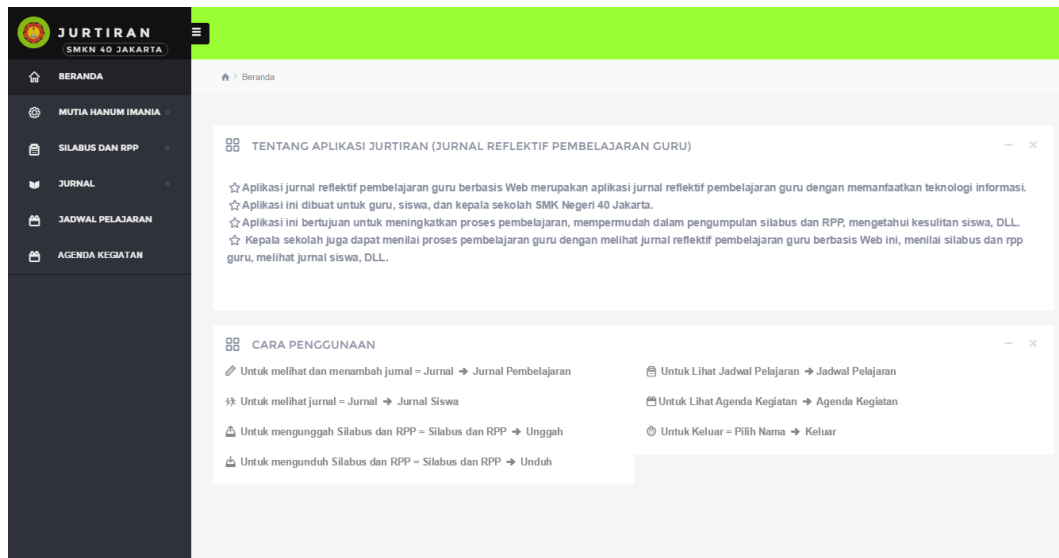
JURTIRAN
SMKN 40 JAKARTA

BERANDA
MUTIA HANUM IMANIA
SILABUS DAN RPP
JURNAL
JADWAL PELAJARAN
AGENDA KEGIATAN

Beranda

TENTANG APLIKASI JURTIRAN (JURNAL REFLEKTIF PEMBELAJARAN GURU)

☆Aplikasi jurnal reflektif pembelajaran guru berbasis Web merupakan aplikasi jurnal reflektif pembelajaran guru dengan memanfaatkan teknologi informasi.
☆Aplikasi ini dibuat untuk guru, siswa, dan kepala sekolah SMK Negeri 40 Jakarta.
☆Aplikasi ini bertujuan untuk meningkatkan proses pembelajaran, mempermudah dalam pengumpulan silabus dan RPP, mengetahui kesulitan siswa, DLL.
☆ Kepala sekolah juga dapat menilai proses pembelajaran guru dengan melihat jurnal reflektif pembelajaran guru berbasis Web ini, menilai silabus dan rpp guru, melihat jurnal siswa, DLL.

CARA PENGGUNAAN

Untuk melihat dan menambah jurnal = Jurnal → Jurnal Pembelajaran
Untuk melihat jurnal = Jurnal → Jurnal Siswa
Untuk mengunggah Silabus dan RPP = Silabus dan RPP → Unggah
Untuk mengunduh Silabus dan RPP = Silabus dan RPP → Unduh

Untuk Lihat Jadwal Pelajaran → Jadwal Pelajaran
Untuk Lihat Agenda Kegiatan → Agenda Kegiatan
Untuk Keluar = Pilih Nama → Keluar